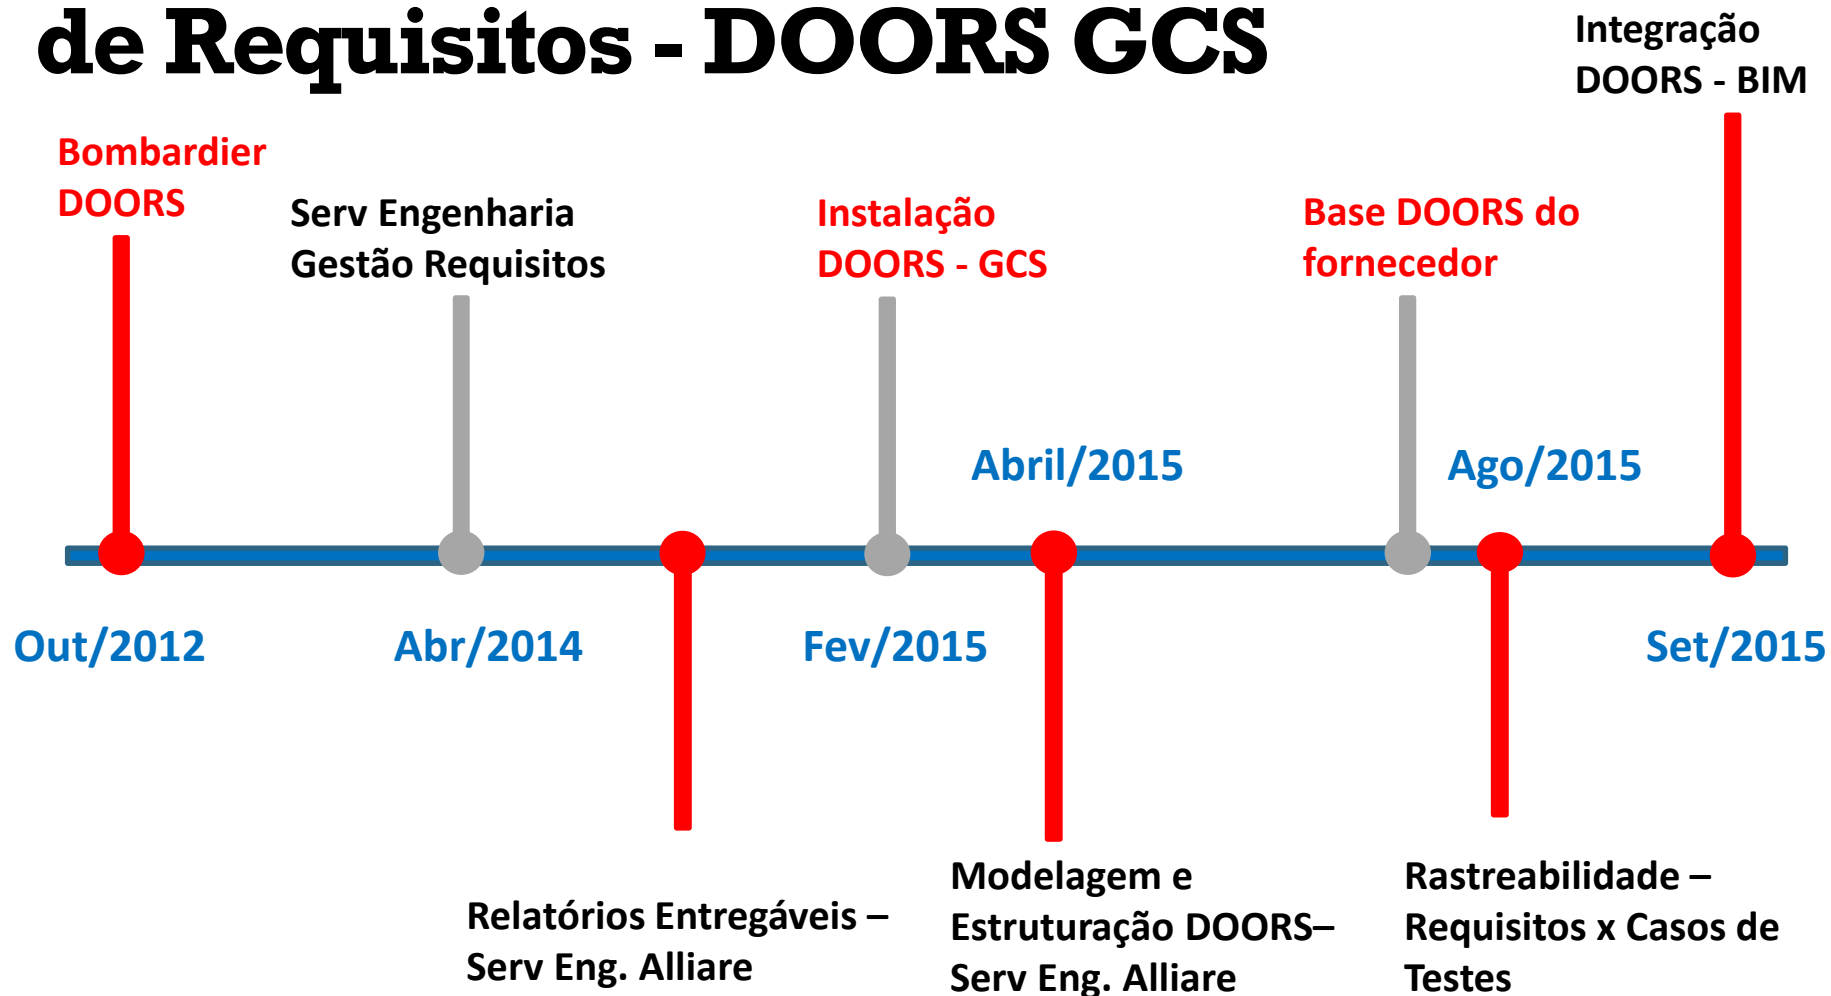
de Requisitos - DOORS GCS

Integração DOORS - BIM

Bombardier DOORS

Serv Engenharia Gestão Requisitos

Instalação DOORS - GCS

Base DOORS do fornecedor

Abril/2015

Ago/2015

Out/2012

Abr/2014

Fev/2015

Set/2015

Relatórios Entregáveis – Serv Eng. Alliare

Modelagem e Estruturação DOORS– Serv Eng. Alliare

Rastreabilidade – Requisitos x Casos de Testes